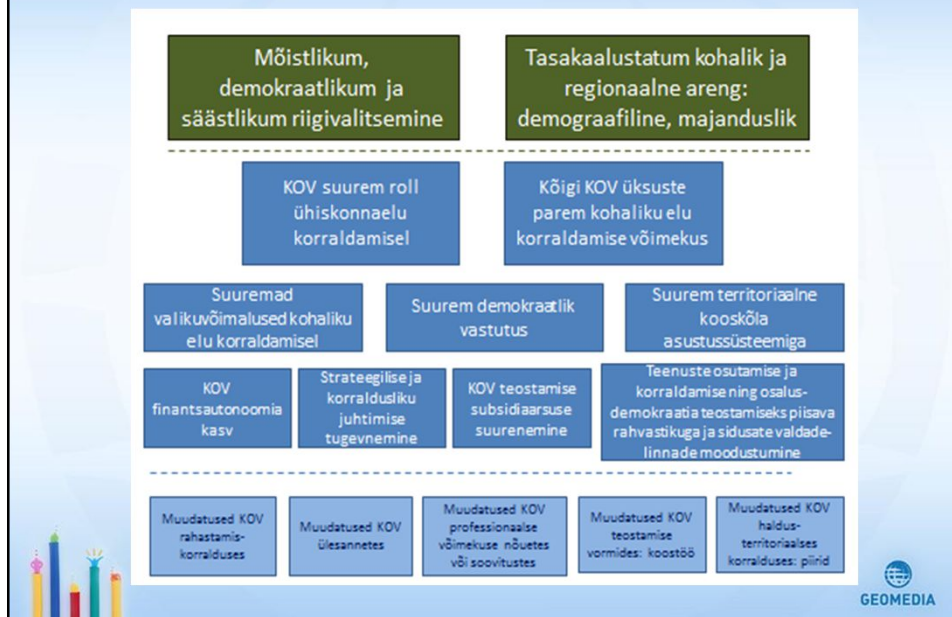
Mõistlikum, demokraatlikum ja säästlikum riigivalitsemine

Tasakaalustatum kohalik ja regionaalne areng: demograafiline, majanduslik

KOV suurem roll ühiskonnaelu korraldamisel

Kõigi KOV üksuste parem kohaliku elu korraldamise võimekus

Suuremad valikuvõimalused kohaliku elu korraldamisel

Suurem demokraatlik vastutus

Suurem territoriaalne kooskõla asustussüsteemiga

KOV finantsautonoomia kasv

Strateegilise ja korraldusliku juhtimise tugevnemine

KOV teostamise subsidiaarsuse suurenemine

Teenuste osutamise ja korraldamise ning osalusdemokraatia teostamiseks piisava rahvastikuga ja sidusate valdade-linnade moodustumine

Muudatused KOV rahastamiskorralduses

Muudatused KOV ülesannetes

Muudatused KOV professionaalse võimekuse nõuetes või soovitustes

Muudatused KOV teostamise vormides: koostöö

Muudatused KOV haldusterritoriaalses korralduses: piirid

GEOMEDIA